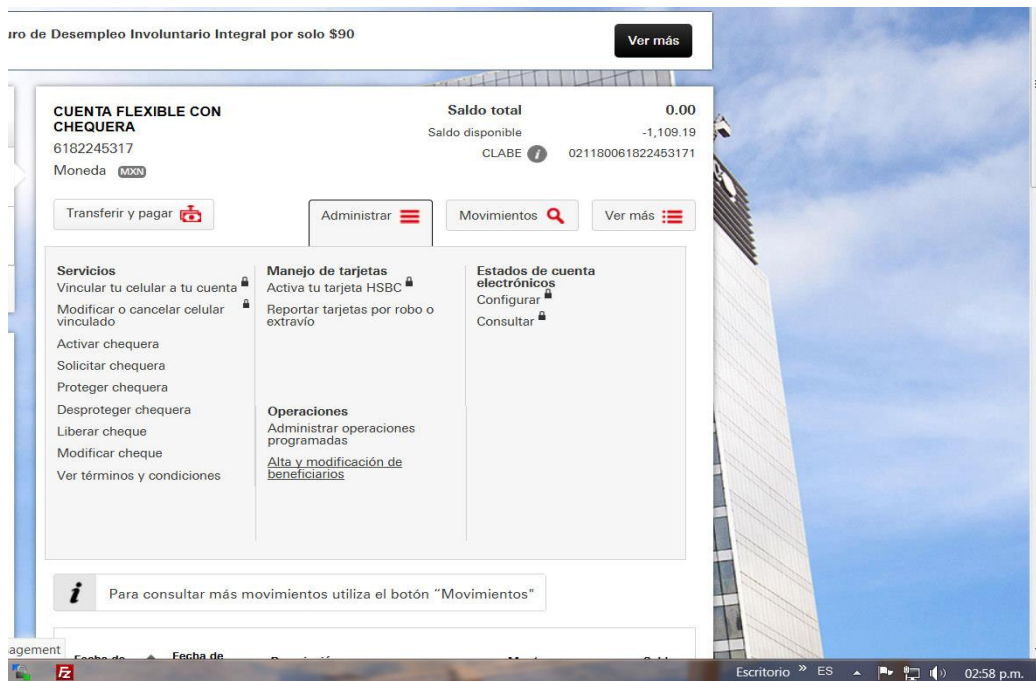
uro de Desempleo Involuntario Integral por solo $90

Ver más

CUENTA FLEXIBLE CON CHEQUERA
6182245317
Moneda MXN

Saldo total 0.00
Saldo disponible -1,109.19
CLABE 021180061822453171

Transferir y pagar

Administrar

Movimientos

Ver más

Servicios
Vincular tu celular a tu cuenta
Modificar o cancelar celular vinculado
Activar chequera
Solicitar chequera
Proteger chequera
Desproteger chequera
Liberar cheque
Modificar cheque
Ver términos y condiciones

Manejo de tarjetas
Activa tu tarjeta HSBC
Reportar tarjetas por robo o extravío

Operaciones
Administrar operaciones programadas
Alta y modificación de beneficiarios

Estados de cuenta electrónicos
Configurar
Consultar

Para consultar más movimientos utiliza el botón "Movimientos"

agement
Fecha de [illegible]
Fecha de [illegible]
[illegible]

Escritorio » ES 02:58 p.m.